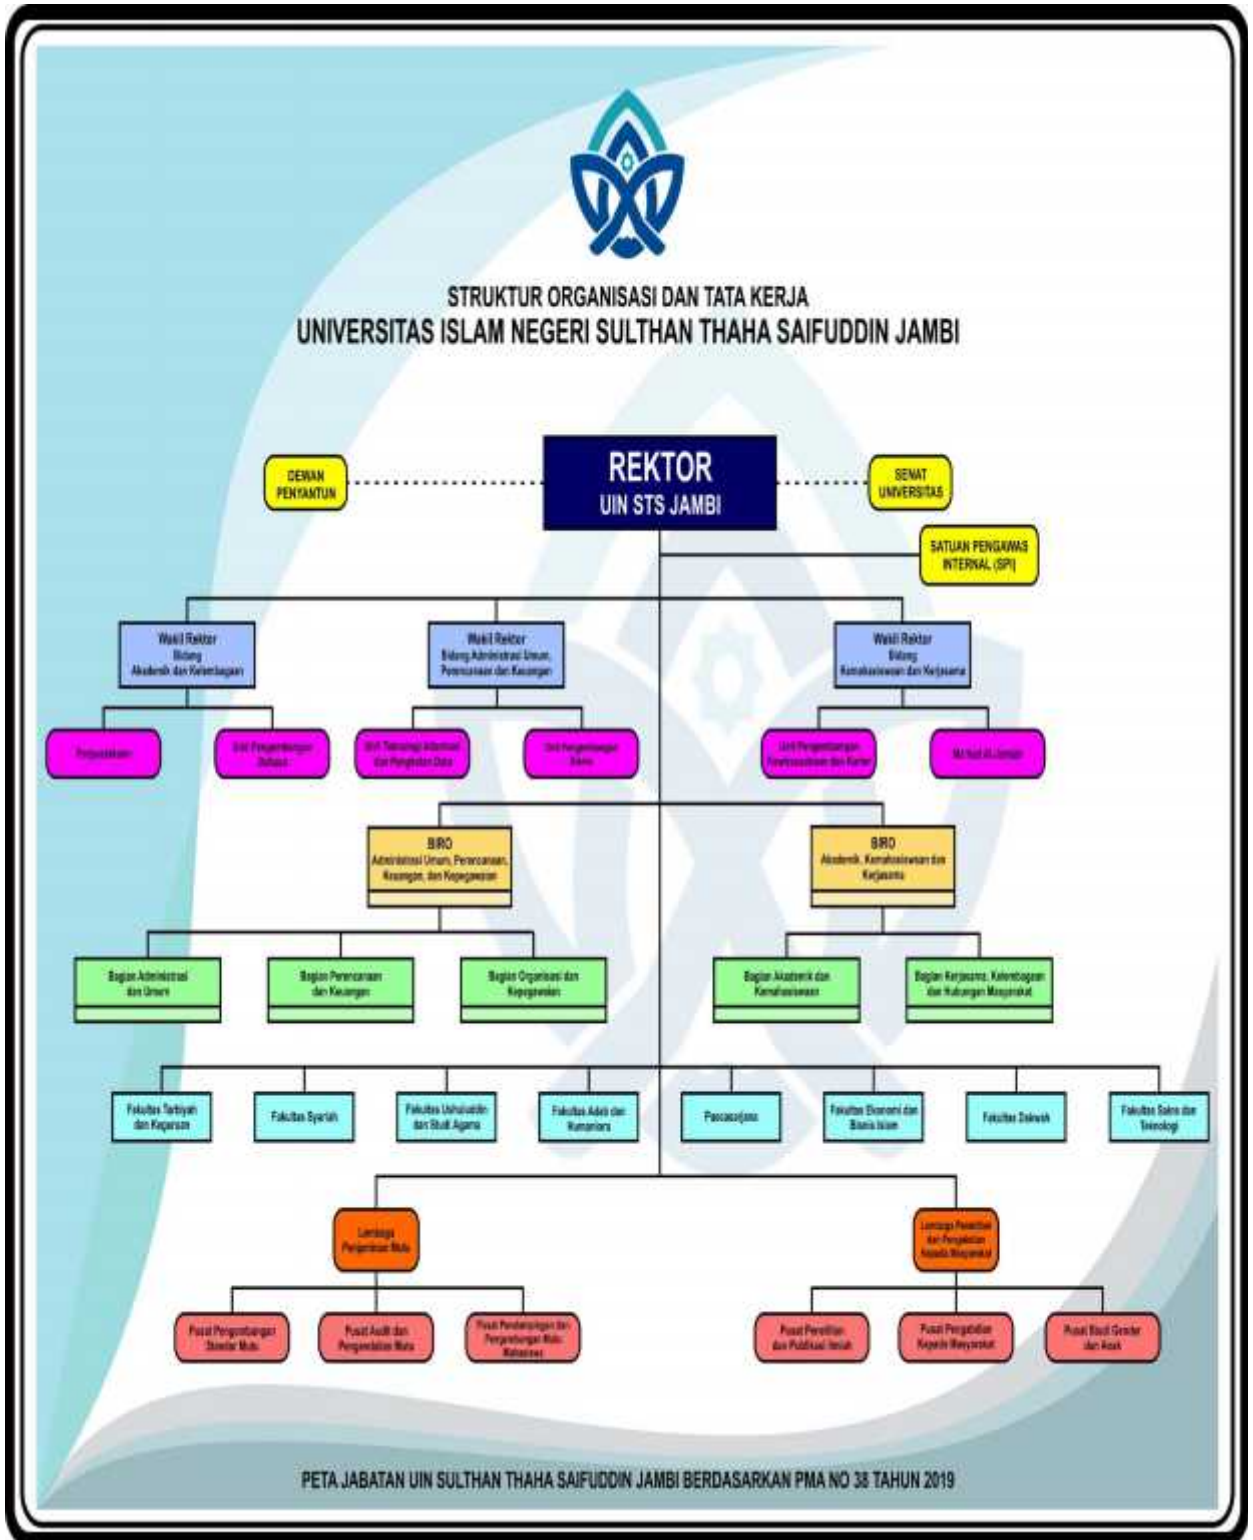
STRUKTUR ORGANISASI DAN TATA KERJA
UNIVERSITAS ISLAM NEGERI SULTHAN THAHA SAIFUDDIN JAMBI

DEWAN PENYANTUN

REKTOR
UIN STS JAMBI

SENAT UNIVERSITAS

SATUAN PENGAWAS INTERNAL (SPI)

Wakil Rektor Bidang Akademik dan Kelembagaan

Wakil Rektor Bidang Administrasi Umum, Perencanaan dan Keuangan

Wakil Rektor Bidang Kemahasiswaan dan Kerjasama

Perpustakaan

Unit Pengembangan Bahasa

Unit Teknologi Informasi dan Pangkalan Data

Unit Pengembangan Bisnis

Unit Pengembangan Kewirausahaan dan Karier

Ma'had Al-Jami'ah

BIRO Administrasi Umum, Perencanaan, Keuangan, dan Kepegawaian

BIRO Akademik, Kemahasiswaan dan Kerjasama

Bagian Administrasi dan Umum

Bagian Perencanaan dan Keuangan

Bagian Organisasi dan Kepegawaian

Bagian Akademik dan Kemahasiswaan

Bagian Kerjasama, Kelembagaan dan Hubungan Masyarakat

Fakultas Tarbiyah dan Keguruan

Fakultas Syariah

Fakultas Ushuluddin dan Studi Agama

Fakultas Adab dan Humaniora

Pascasarjana

Fakultas Ekonomi dan Bisnis Islam

Fakultas Dakwah

Fakultas Sains dan Teknologi

Lembaga Penjaminan Mutu

Lembaga Penelitian dan Pengabdian Kepada Masyarakat

Pusat Pengembangan Standar Mutu

Pusat Audit dan Pengendalian Mutu

Pusat Pendampingan dan Pengembangan Mutu Mahasiswa

Pusat Penelitian dan Publikasi Ilmiah

Pusat Pengabdian Kepada Masyarakat

Pusat Studi Gender dan Anak

PETA JABATAN UIN SULTHAN THAHA SAIFUDDIN JAMBI BERDASARKAN PMA NO 38 TAHUN 2019